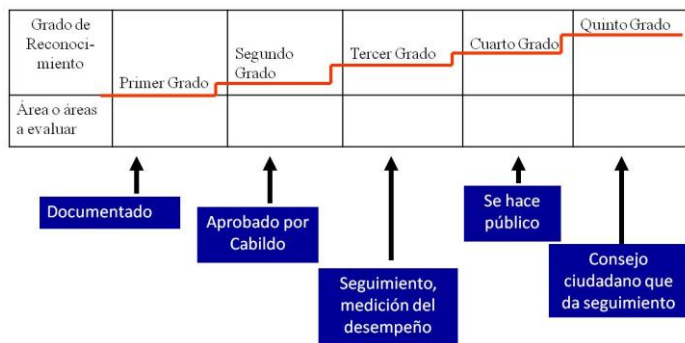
| Grado de Reconocimiento | Primer Grado | Segundo Grado | Tercer Grado | Cuarto Grado | Quinto Grado |
|---|---|---|---|---|---|
| Área o áreas a evaluar | | | | | |

Documentado

Aprobado por Cabildo

Seguimiento, medición del desempeño

Se hace público

Consejo ciudadano que da seguimiento